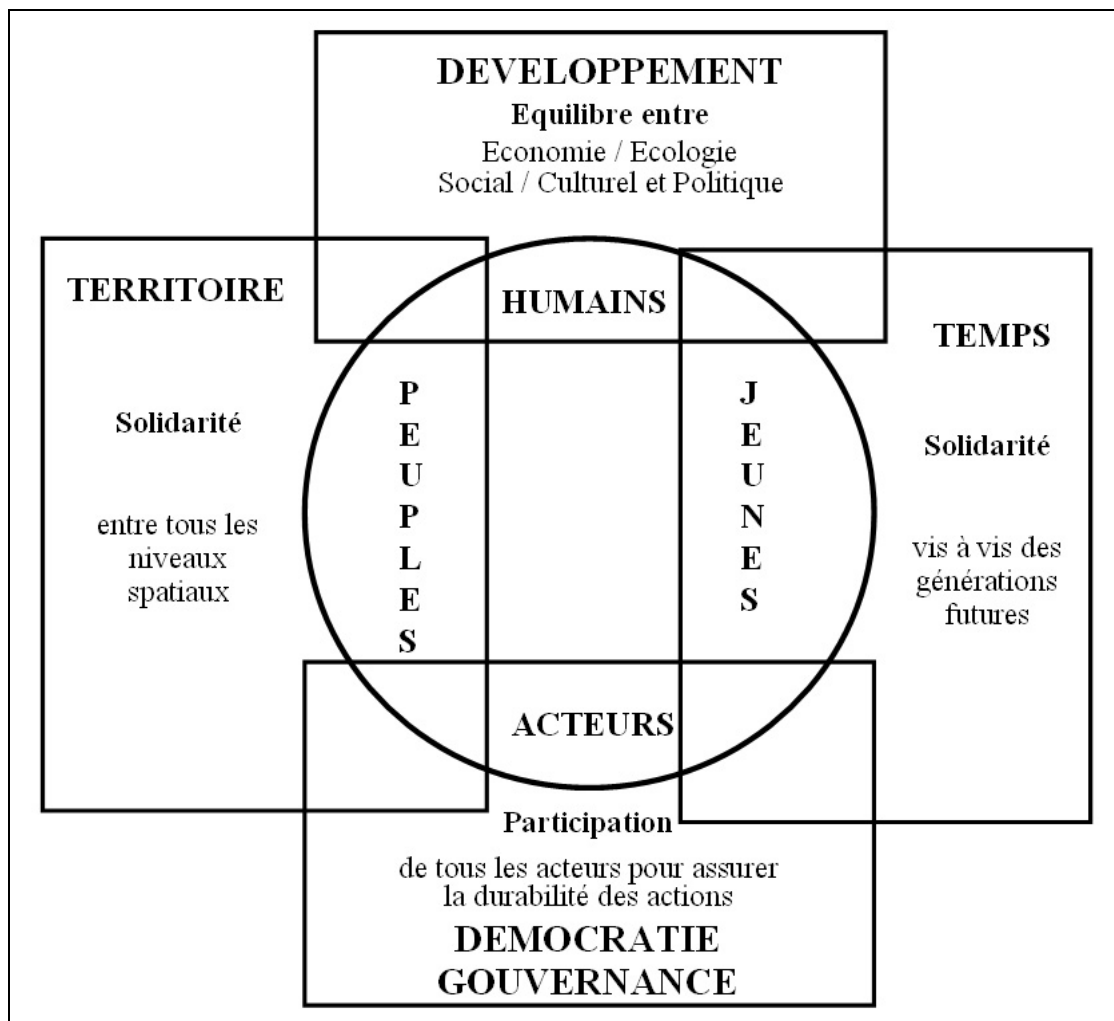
DEVELOPPEMENT
Equilibre entre
Economie / Ecologie
Social / Culturel et Politique

TERRITOIRE

Solidarité

entre tous les niveaux spatiaux

HUMAINS

P
E
U
P
L
E
S

J
E
U
N
E
S

ACTEURS

TEMPS

Solidarité

vis à vis des générations futures

Participation
de tous les acteurs pour assurer la durabilité des actions
DEMOCRATIE
GOUVERNANCE